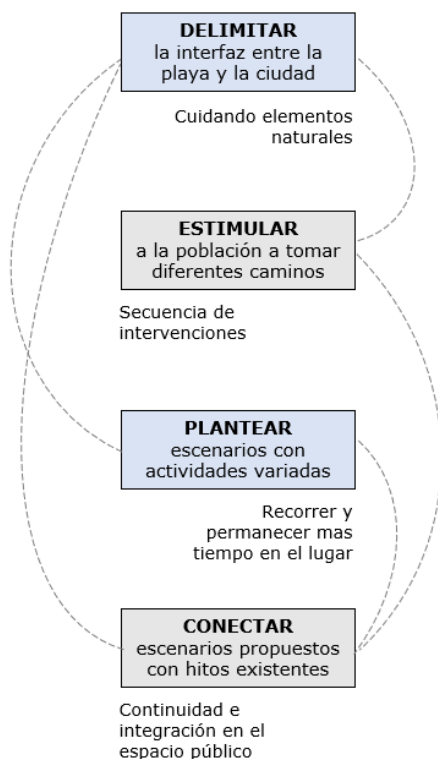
**DELIMITAR**
la interfaz entre la playa y la ciudad

Cuidando elementos naturales

**ESTIMULAR**
a la población a tomar diferentes caminos

Secuencia de intervenciones

**PLANTEAR**
escenarios con actividades variadas

Recorrer y permanecer mas tiempo en el lugar

**CONECTAR**
escenarios propuestos con hitos existentes

Continuidad e integración en el espacio público